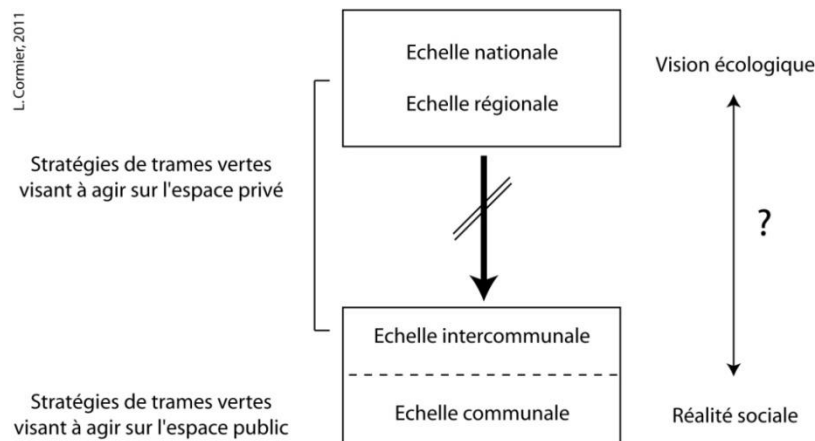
L. Cormier, 2011

Echelle nationale

Echelle régionale

Vision écologique

Stratégies de trames vertes visant à agir sur l'espace privé

?

Echelle intercommunale

Echelle communale

Stratégies de trames vertes visant à agir sur l'espace public

Réalité sociale